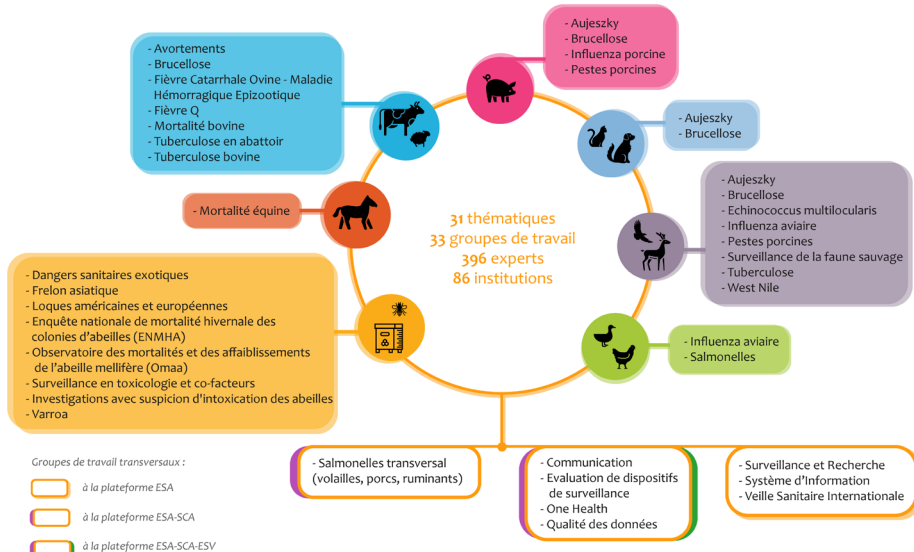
- Aujeszky
- Brucellose
- Influenza porcine
- Pestes porcines

- Avortements
- Brucellose
- Fièvre Catarrhale Ovine - Maladie Hémorragique Epizootique
- Fièvre Q
- Mortalité bovine
- Tuberculose en abattoir
- Tuberculose bovine

- Aujeszky
- Brucellose

- Mortalité équine

31 thématiques
33 groupes de travail
396 experts
86 institutions

- Aujeszky
- Brucellose
- Echinococcus multilocularis
- Influenza aviaire
- Pestes porcines
- Surveillance de la faune sauvage
- Tuberculose
- West Nile

- Dangers sanitaires exotiques
- Frelon asiatique
- Loques américaines et européennes
- Enquête nationale de mortalité hivernale des colonies d'abeilles (ENMHA)
- Observatoire des mortalités et des affaiblissements de l'abeille mellifère (Omaa)
- Surveillance en toxicologie et co-facteurs
- Investigations avec suspicion d'intoxication des abeilles
- Varroa

- Influenza aviaire
- Salmonelles

Groupes de travail transversaux :
à la plateforme ESA
à la plateforme ESA-SCA
à la plateforme ESA-SCA-ESV

- Salmonelles transversal (volailles, porcs, ruminants)

- Communication
- Evaluation de dispositifs de surveillance
- One Health
- Qualité des données

- Surveillance et Recherche
- Système d'Information
- Veille Sanitaire Internationale